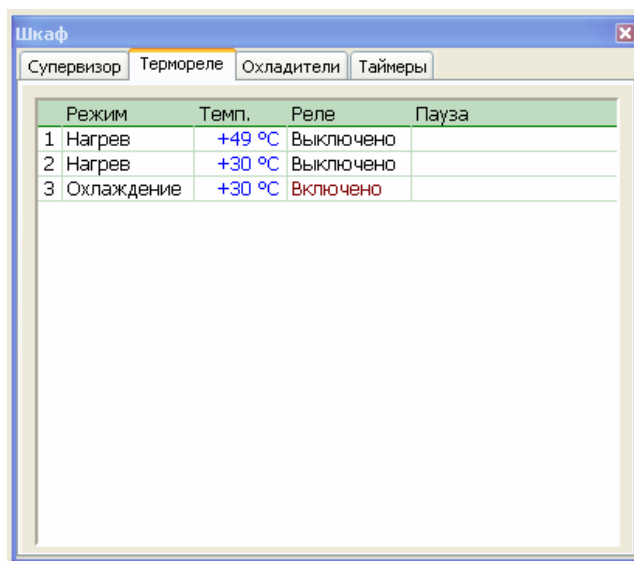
Шкаф

Супервизор | Термореле | Охладители | Таймеры

|   | Режим | Темп. | Реле | Пауза |
|---|---|---|---|---|
| 1 | Нагрев | +49 °C | Выключено |  |
| 2 | Нагрев | +30 °C | Выключено |  |
| 3 | Охлаждение | +30 °C | Включено |  |